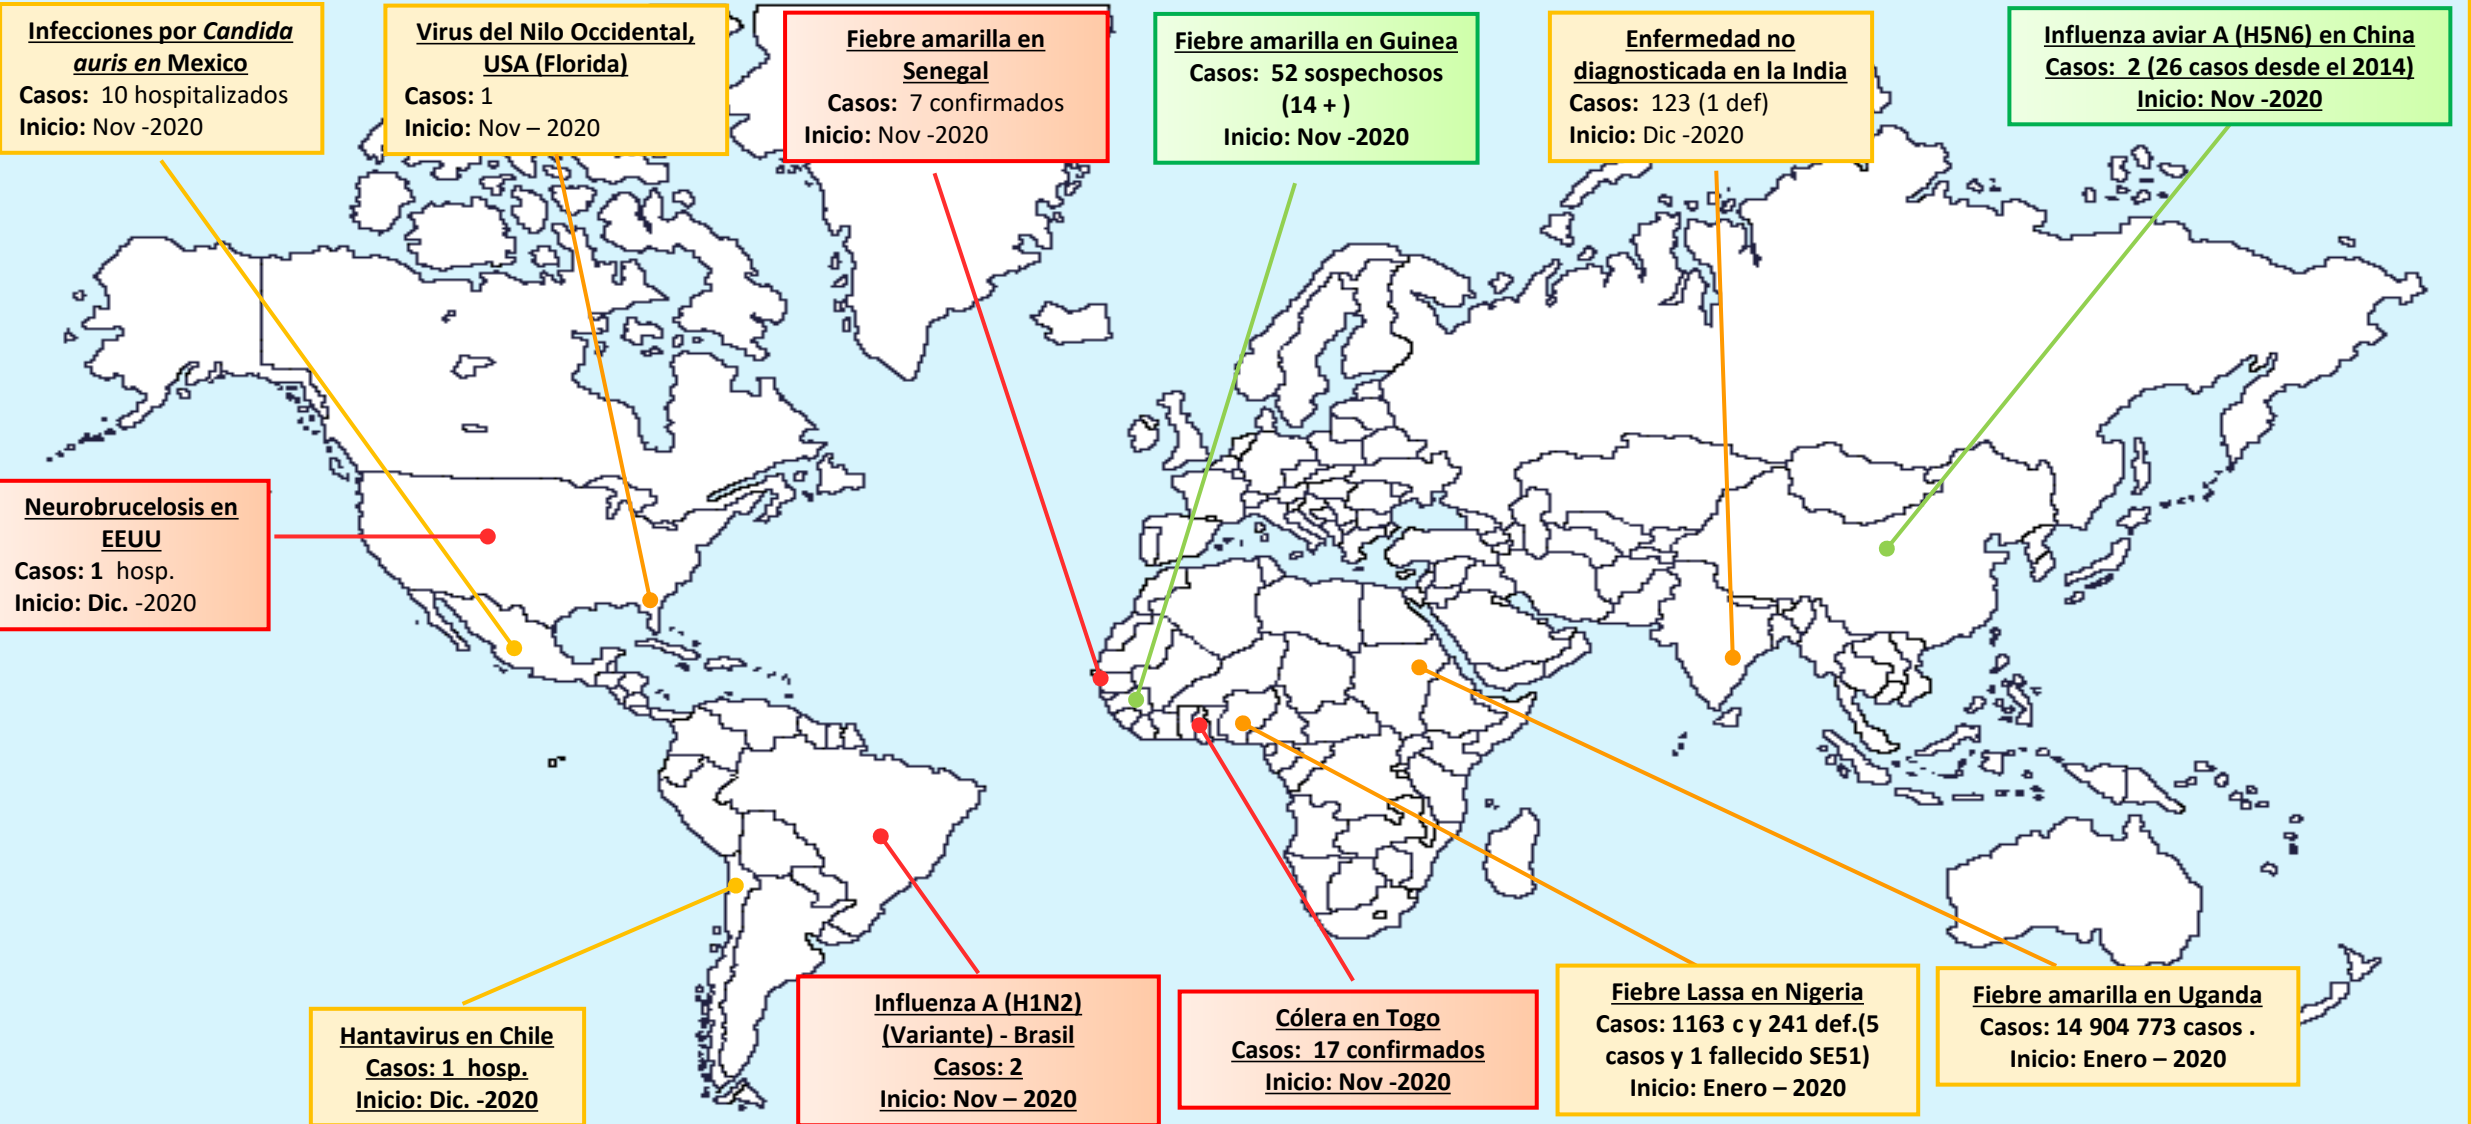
Infecciones por Candida auris en Mexico
Casos: 10 hospitalizados
Inicio: Nov -2020

Virus del Nilo Occidental, USA (Florida)
Casos: 1
Inicio: Nov – 2020

Fiebre amarilla en Senegal
Casos: 7 confirmados
Inicio: Nov -2020

Fiebre amarilla en Guinea
Casos: 52 sospechosos (14 + )
Inicio: Nov -2020

Enfermedad no diagnosticada en la India
Casos: 123 (1 def)
Inicio: Dic -2020

Influenza aviar A (H5N6) en China
Casos: 2 (26 casos desde el 2014)
Inicio: Nov -2020

Neurobrucelosis en EEUU
Casos: 1 hosp.
Inicio: Dic. -2020

Hantavirus en Chile
Casos: 1 hosp.
Inicio: Dic. -2020

Influenza A (H1N2) (Variante) - Brasil
Casos: 2
Inicio: Nov – 2020

Cólera en Togo
Casos: 17 confirmados
Inicio: Nov -2020

Fiebre Lassa en Nigeria
Casos: 1163 c y 241 def.(5 casos y 1 fallecido SE51)
Inicio: Enero – 2020

Fiebre amarilla en Uganda
Casos: 14 904 773 casos .
Inicio: Enero – 2020